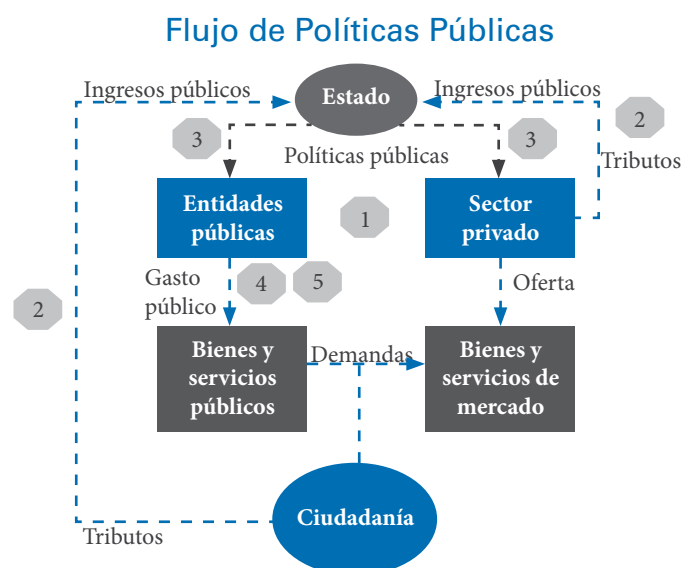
Flujo de Políticas Públicas

Ingresos públicos

Estado

Ingresos públicos

2

3

3

Políticas públicas

Tributos

Entidades públicas

1

Sector privado

2

Gasto público

4

5

Oferta

Bienes y servicios públicos

Demandas

Bienes y servicios de mercado

Ciudadanía

Tributos